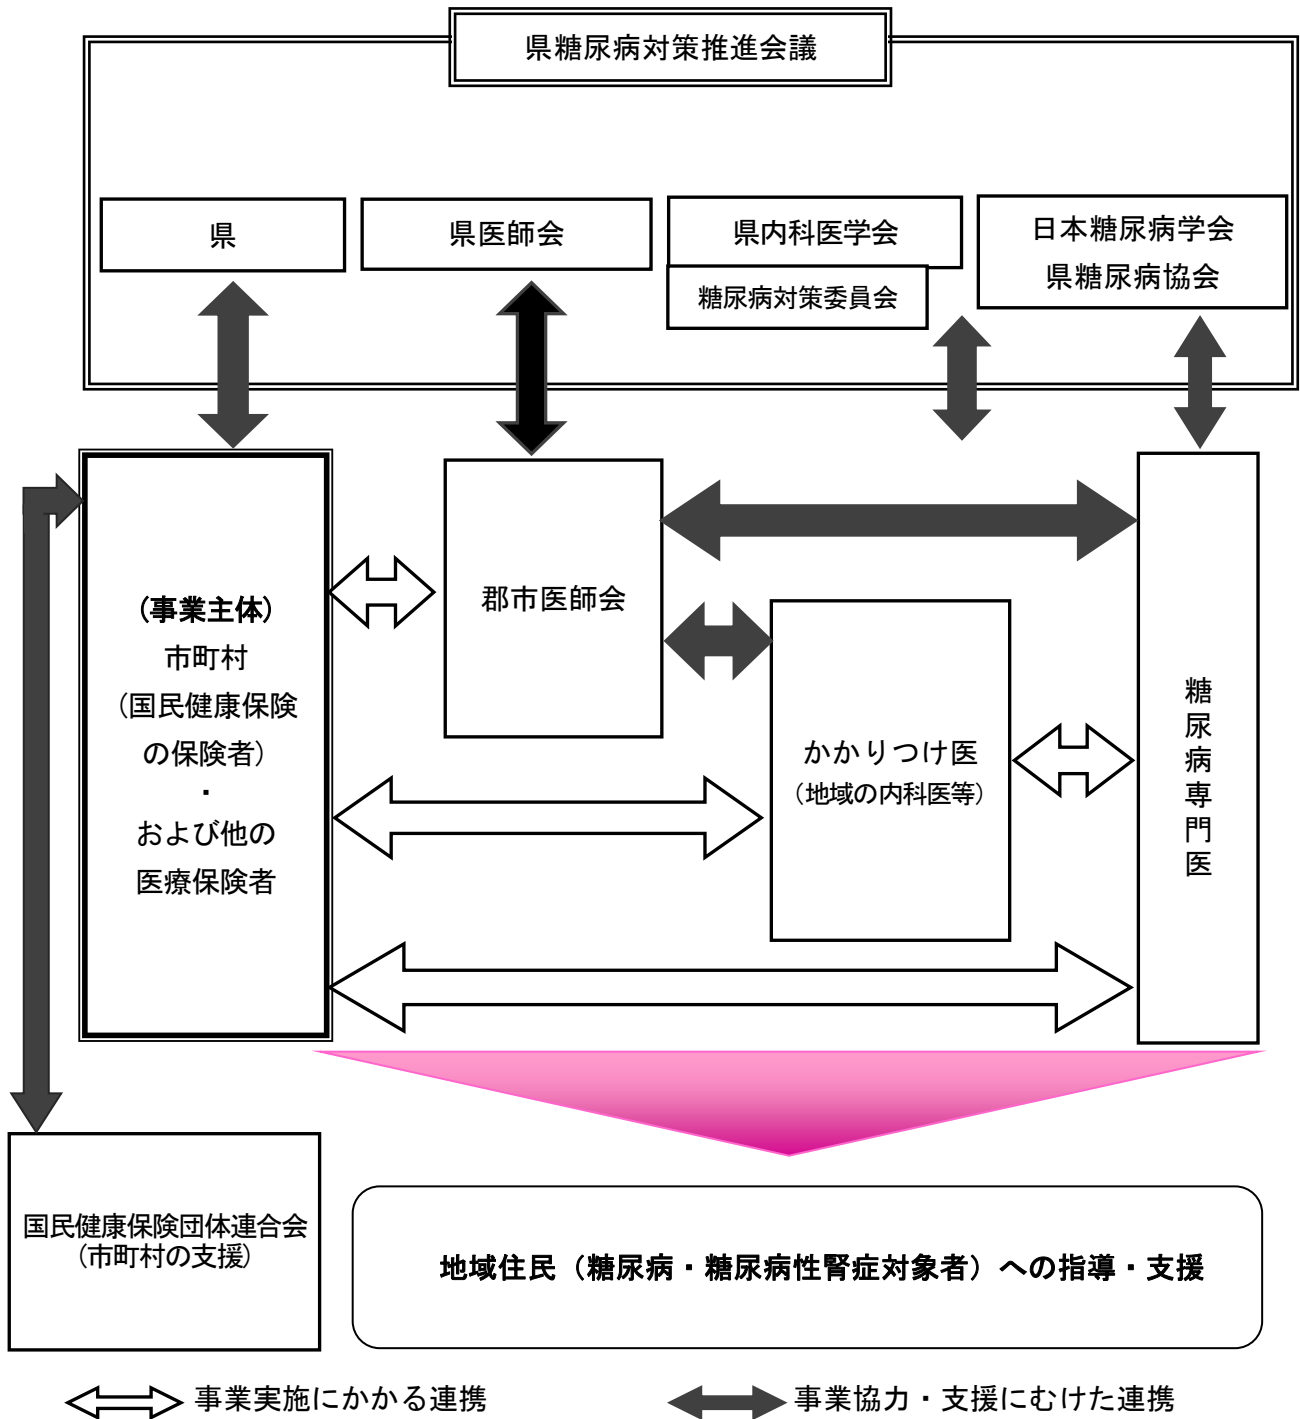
県糖尿病対策推進会議

県

県医師会

県内科医学会

糖尿病対策委員会

日本糖尿病学会
県糖尿病協会

（事業主体）
市町村
（国民健康保険の保険者）
・
および他の医療保険者

郡市医師会

かかりつけ医
（地域の内科医等）

糖尿病専門医

国民健康保険団体連合会
（市町村の支援）

地域住民（糖尿病・糖尿病性腎症対象者）への指導・支援

事業実施にかかる連携

事業協力・支援にむけた連携